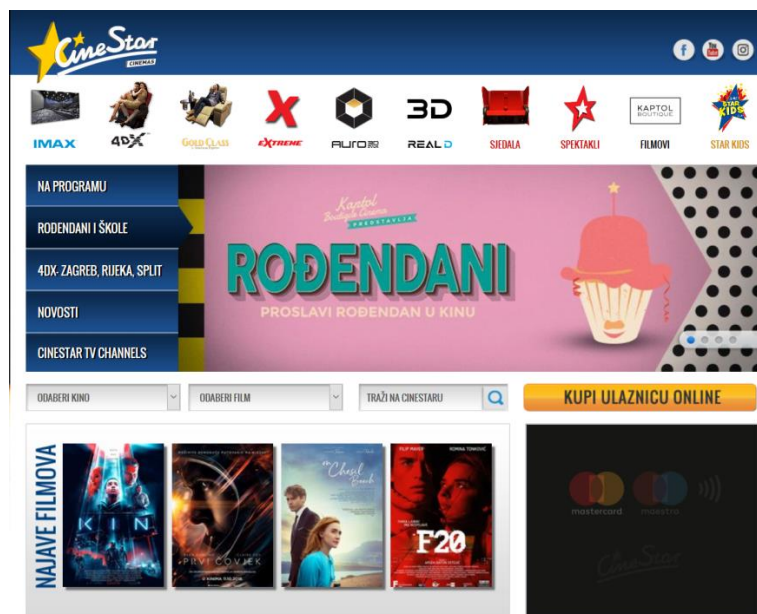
CineStar CINEMAS

IMAX
4DX
GOLD CLASS
EXTREME
AURO 3D
3D REAL D
SJEDALA
SPEKTAKLI
KAPTOL BOUTIQUE FILMOVI
STAR KIDS

NA PROGRAMU
ROĐENDANI I ŠKOLE
4DX- ZAGREB, RIJEKA, SPLIT
NOVOSTI
CINESTAR TV CHANNELS

Kaptol Boutique Cinema PREDSTAVLJA
ROĐENDANI
PROSLAVI ROĐENDAN U KINU

ODABERI KINO
ODABERI FILM
TRAŽI NA CINESTARU
KUPI ULAZNICU ONLINE

NAJAVE FILMOVA

KIN
PRVI ČOVJEK
On Chesil Beach
FILIP PAVIĆ
ROMINA TONKOVIĆ
F20

mastercard
maestro
CineStar